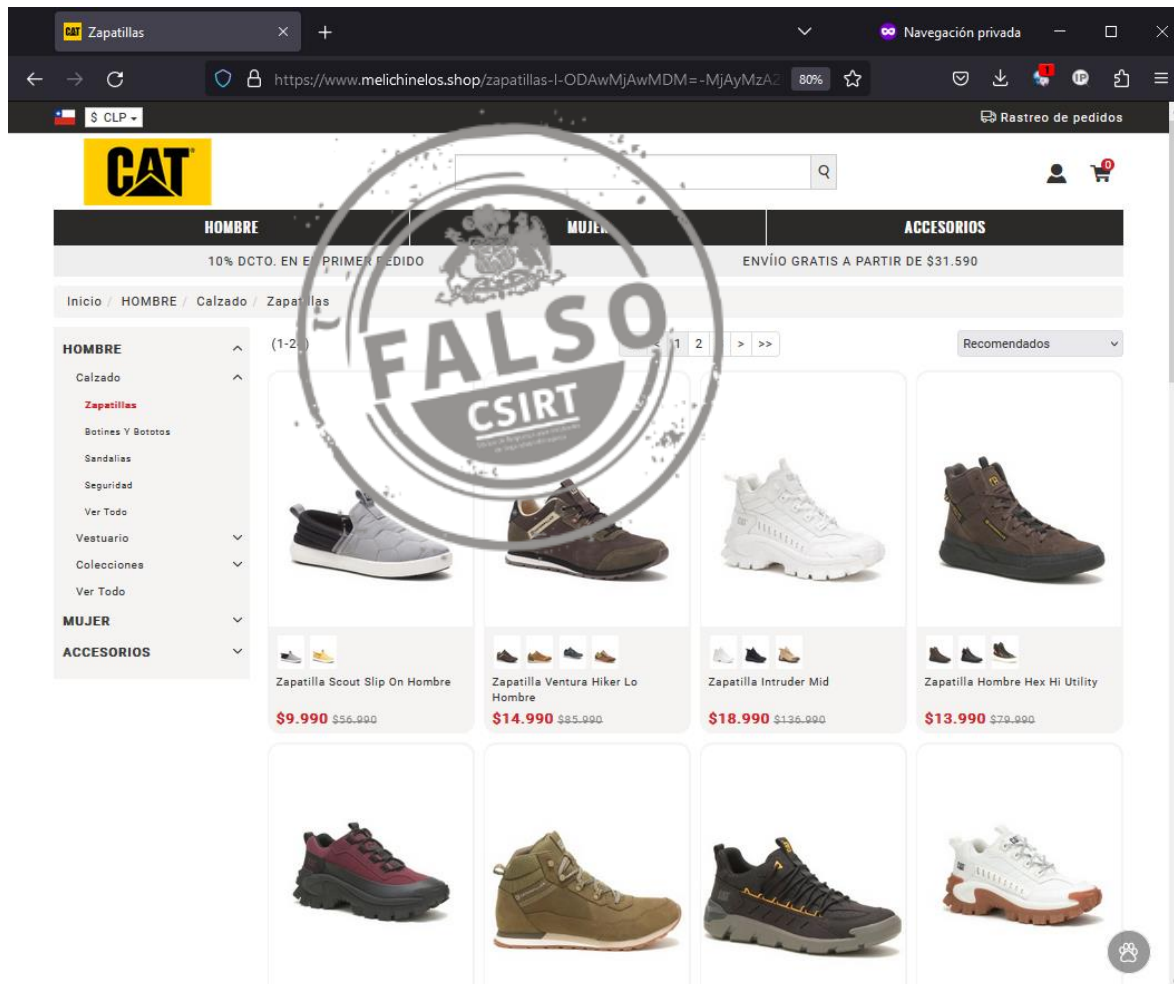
Zapatillas
Navegación privada
https://www.melichinelos.shop/zapatillas-l-ODAwMjAwMDM=-MjAyMzA2
80%
$ CLP
Rastreo de pedidos
CAT
HOMBRE
MUJER
ACCESORIOS
10% DCTO. EN EL PRIMER PEDIDO
ENVÍIO GRATIS A PARTIR DE $31.590
Inicio / HOMBRE / Calzado / Zapatillas
FALSO
CSIRT
HOMBRE
Calzado
Zapatillas
Botines Y Bototos
Sandalias
Seguridad
Ver Todo
Vestuario
Colecciones
Ver Todo
MUJER
ACCESORIOS
(1-2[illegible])
1 2 > >>
Recomendados
Zapatilla Scout Slip On Hombre
$9.990 $56.990
Zapatilla Ventura Hiker Lo Hombre
$14.990 $85.990
Zapatilla Intruder Mid
$18.990 $136.990
Zapatilla Hombre Hex Hi Utility
$13.990 $79.990